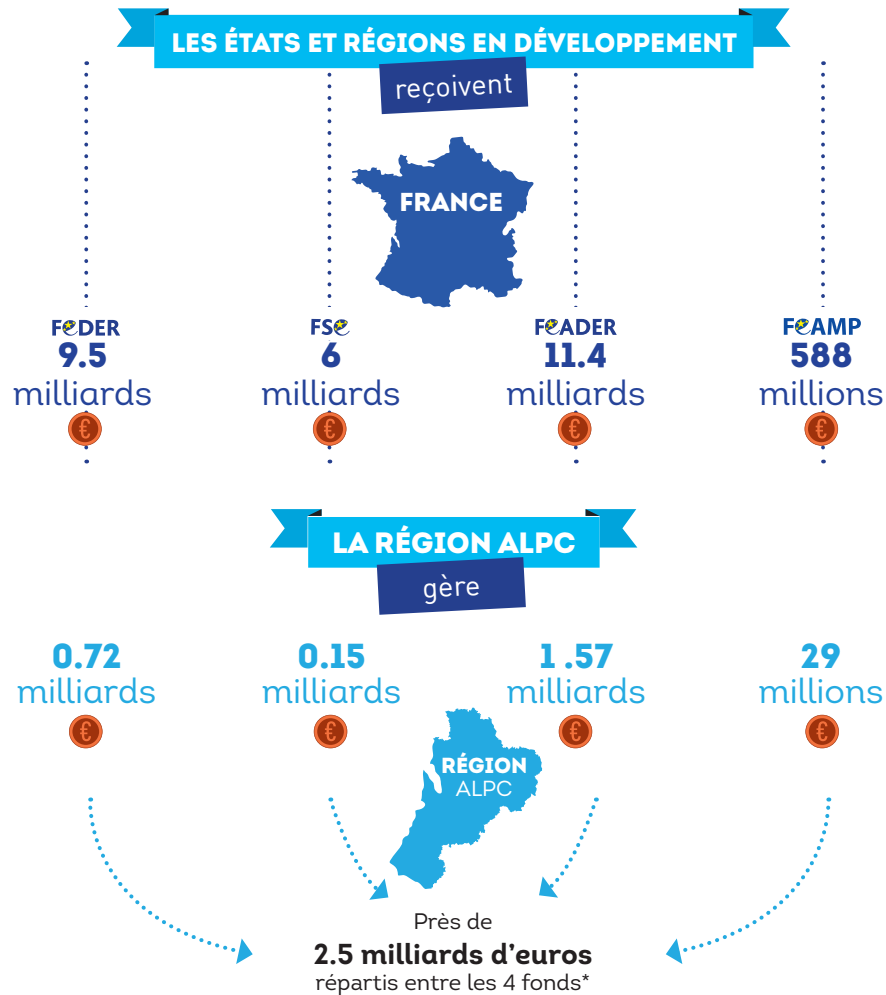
LES ÉTATS ET RÉGIONS EN DÉVELOPPEMENT

reçoivent

FRANCE

FEDER
9.5
milliards
€

FSE
6
milliards
€

FEADER
11.4
milliards
€

FEAMP
588
millions
€

LA RÉGION ALPC

gère

0.72
milliards
€

0.15
milliards
€

1 .57
milliards
€

29
millions
€

RÉGION
ALPC

Près de
2.5 milliards d'euros
répartis entre les 4 fonds*